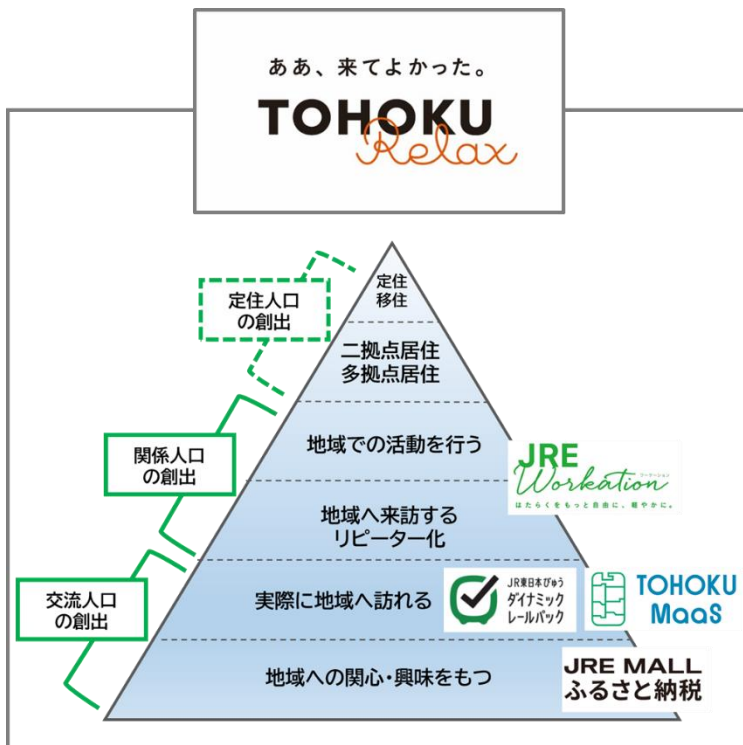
ああ、来てよかった。
TOHOKU
Relax

定住人口
の創出

関係人口
の創出

交流人口
の創出

定住
移住

二拠点居住
多拠点居住

地域での活動を行う

地域へ来訪する
リピーター化

実際に地域へ訪れる

地域への関心・興味をもつ

JRE Workation
はたらくをもっと自由に、軽やかに。

JR東日本びゅう
ダイナミック
レールパック

TOHOKU
MaaS

JRE MALL
ふるさと納税